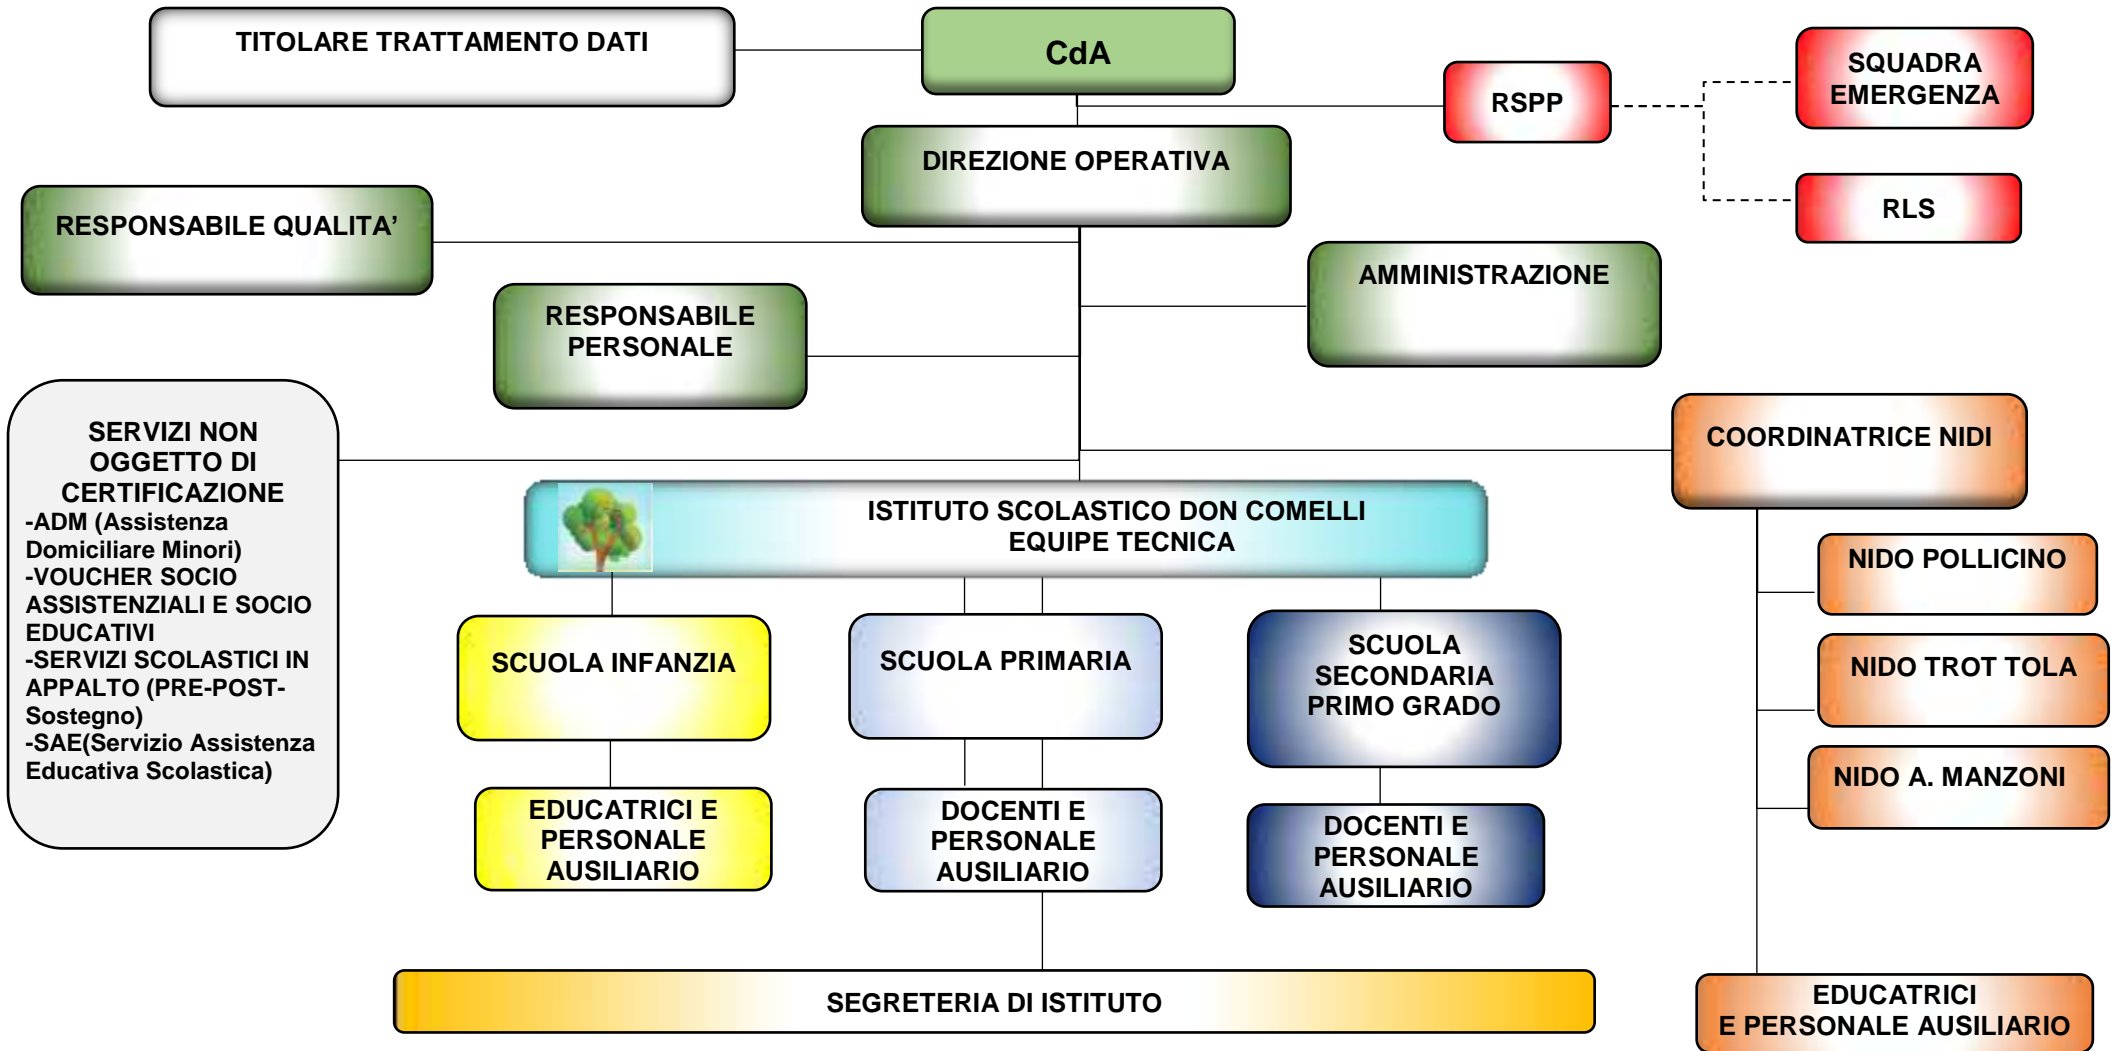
TITOLARE TRATTAMENTO DATI

CdA

RSPP

SQUADRA EMERGENZA

RLS

DIREZIONE OPERATIVA

RESPONSABILE QUALITA’

AMMINISTRAZIONE

RESPONSABILE PERSONALE

SERVIZI NON OGGETTO DI CERTIFICAZIONE
-ADM (Assistenza Domiciliare Minori)
-VOUCHER SOCIO ASSISTENZIALI E SOCIO EDUCATIVI
-SERVIZI SCOLASTICI IN APPALTO (PRE-POST-Sostegno)
-SAE(Servizio Assistenza Educativa Scolastica)

COORDINATRICE NIDI

ISTITUTO SCOLASTICO DON COMELLI
EQUIPE TECNICA

NIDO POLLICINO

SCUOLA INFANZIA

SCUOLA PRIMARIA

SCUOLA SECONDARIA PRIMO GRADO

NIDO TROT TOLA

NIDO A. MANZONI

EDUCATRICI E PERSONALE AUSILIARIO

DOCENTI E PERSONALE AUSILIARIO

DOCENTI E PERSONALE AUSILIARIO

SEGRETERIA DI ISTITUTO

EDUCATRICI
E PERSONALE AUSILIARIO